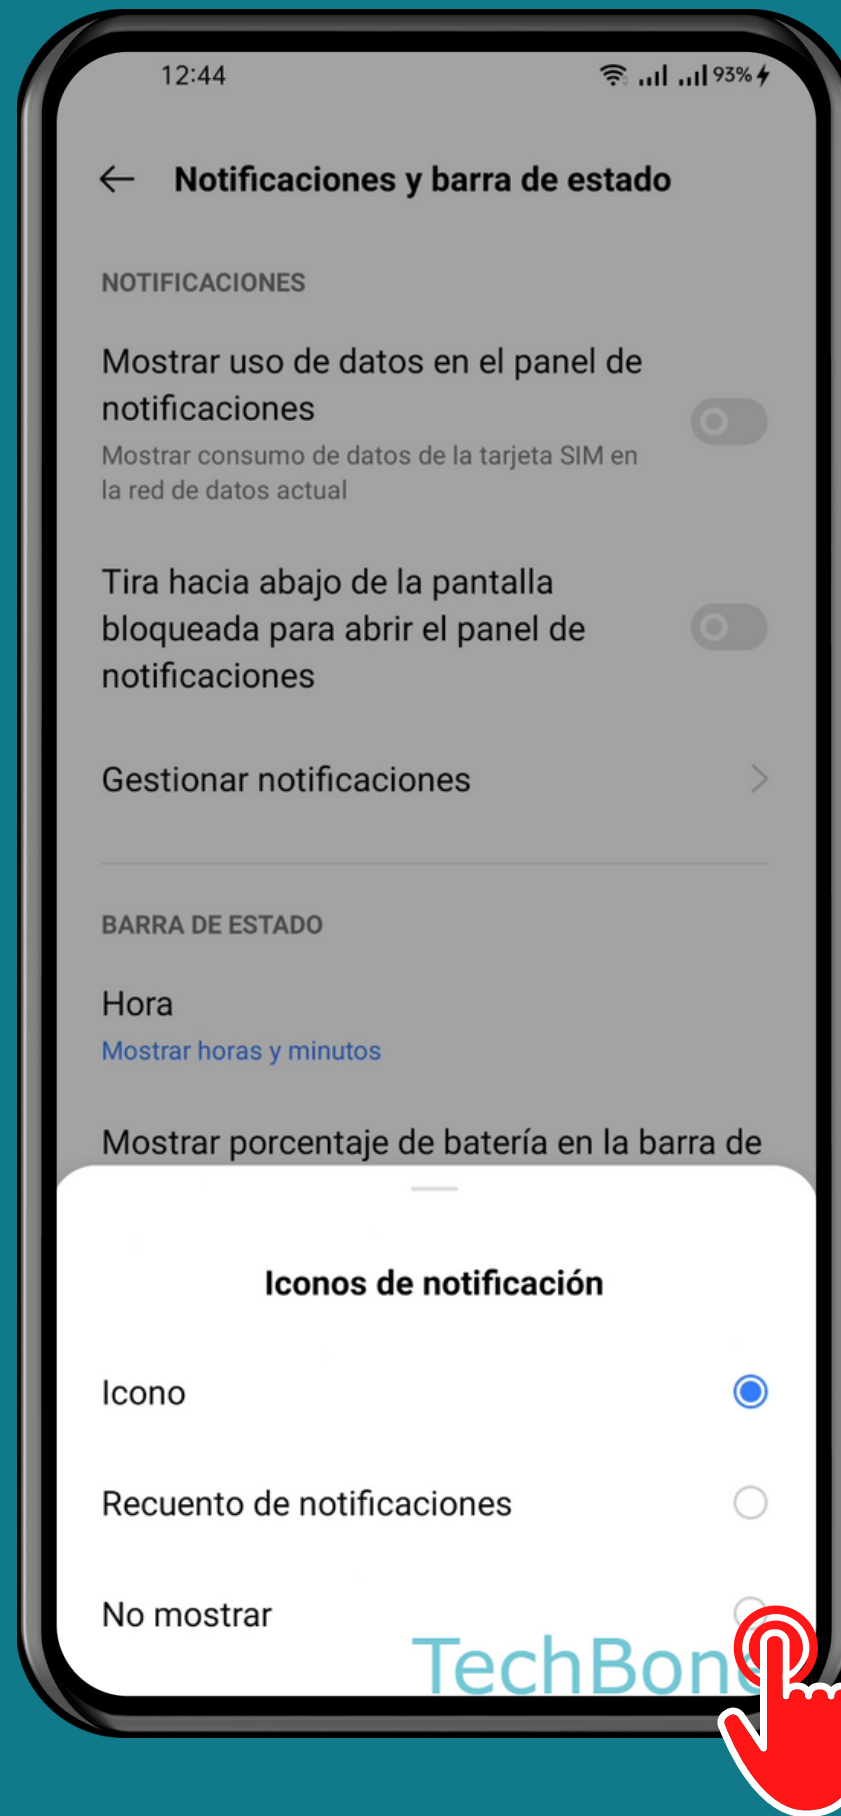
12:44

93%

Notificaciones y barra de estado

NOTIFICACIONES

Mostrar uso de datos en el panel de notificaciones
Mostrar consumo de datos de la tarjeta SIM en la red de datos actual

Tira hacia abajo de la pantalla bloqueada para abrir el panel de notificaciones

Gestionar notificaciones

BARRA DE ESTADO

Hora
Mostrar horas y minutos

Mostrar porcentaje de batería en la barra de

Iconos de notificación

Icono

Recuento de notificaciones

No mostrar

TechBone